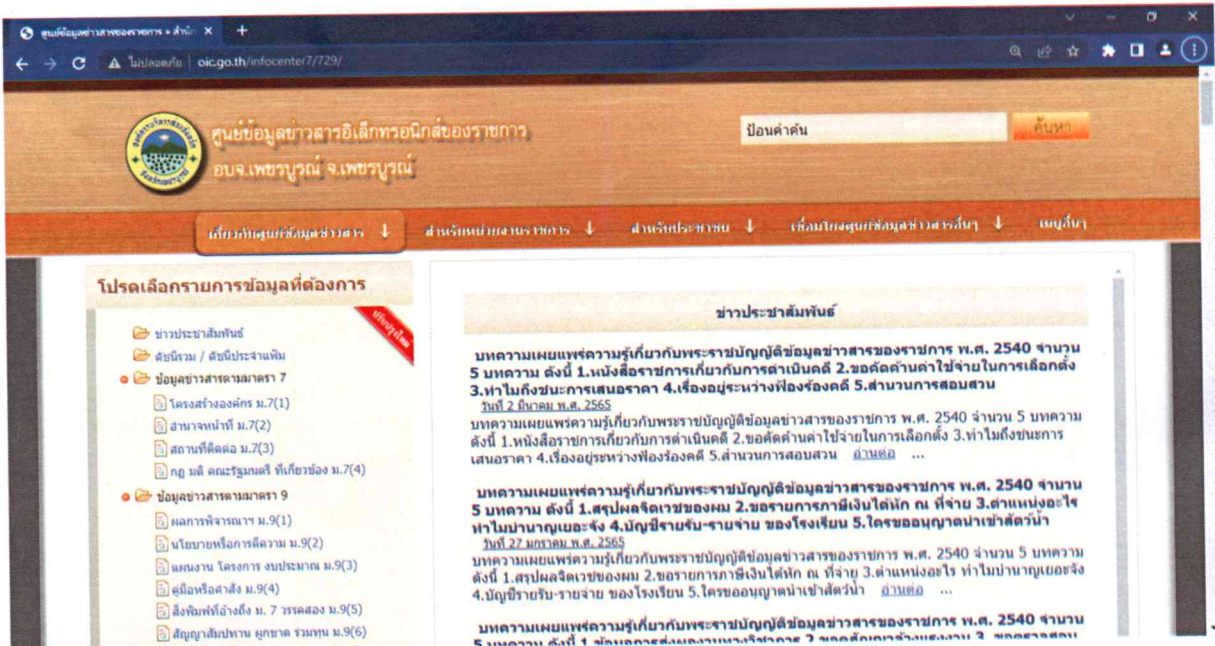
ศูนย์ข้อมูลข่าวสารของราชการ • สำนั ×

ไม่ปลอดภัย | oic.go.th/infocenter7/729/

ศูนย์ข้อมูลข่าวสารอิเล็กทรอนิกส์ของราชการ
อบจ.เพชรบูรณ์ จ.เพชรบูรณ์

ป้อนคำค้น

ค้นหา

เกี่ยวกับศูนย์ข้อมูลข่าวสาร ↓ สำหรับหน่วยงานราชการ ↓ สำหรับประชาชน ↓ เชื่อมโยงศูนย์ข้อมูลข่าวสารอื่นๆ ↓ เมนูอื่นๆ

โปรดเลือกรายการข้อมูลที่ต้องการ

ปรับปรุงใหม่

ข่าวประชาสัมพันธ์
ดัชนีรวม / ดัชนีประจำแฟ้ม
ข้อมูลข่าวสารตามมาตรา 7
โครงสร้างองค์กร ม.7(1)
อำนาจหน้าที่ ม.7(2)
สถานที่ติดต่อ ม.7(3)
กฎ มติ คณะรัฐมนตรี ที่เกี่ยวข้อง ม.7(4)
ข้อมูลข่าวสารตามมาตรา 9
ผลการพิจารณา ม.9(1)
นโยบายหรือการตีความ ม.9(2)
แผนงาน โครงการ งบประมาณ ม.9(3)
คู่มือหรือคำสั่ง ม.9(4)
สิ่งพิมพ์ที่อ้างถึง ม. 7 วรรคสอง ม.9(5)
สัญญาสัมปทาน ผูกขาด ร่วมทุน ม.9(6)

ข่าวประชาสัมพันธ์

บทความเผยแพร่ความรู้เกี่ยวกับพระราชบัญญัติข้อมูลข่าวสารของราชการ พ.ศ. 2540 จำนวน 5 บทความ ดังนี้ 1.หนังสือราชการเกี่ยวกับการดำเนินคดี 2.ขอคัดค้านค่าใช้จ่ายในการเลือกตั้ง 3.ทำไมถึงชนะการเสนอราคา 4.เรื่องอยู่ระหว่างฟ้องร้องคดี 5.สำนวนการสอบสวน
วันที่ 2 มีนาคม พ.ศ. 2565
บทความเผยแพร่ความรู้เกี่ยวกับพระราชบัญญัติข้อมูลข่าวสารของราชการ พ.ศ. 2540 จำนวน 5 บทความ ดังนี้ 1.หนังสือราชการเกี่ยวกับการดำเนินคดี 2.ขอคัดค้านค่าใช้จ่ายในการเลือกตั้ง 3.ทำไมถึงชนะการเสนอราคา 4.เรื่องอยู่ระหว่างฟ้องร้องคดี 5.สำนวนการสอบสวน อ่านต่อ ...

บทความเผยแพร่ความรู้เกี่ยวกับพระราชบัญญัติข้อมูลข่าวสารของราชการ พ.ศ. 2540 จำนวน 5 บทความ ดังนี้ 1.สรุปผลจิตเวชของผม 2.ขอรายการภาษีเงินได้หัก ณ ที่จ่าย 3.ตำแหน่งอะไร ทำไมบำนาญเยอะจัง 4.บัญชีรายรับ-รายจ่าย ของโรงเรียน 5.ใครขออนุญาตนำเข้าสัตว์น้ำ
วันที่ 27 มกราคม พ.ศ. 2565
บทความเผยแพร่ความรู้เกี่ยวกับพระราชบัญญัติข้อมูลข่าวสารของราชการ พ.ศ. 2540 จำนวน 5 บทความ ดังนี้ 1.สรุปผลจิตเวชของผม 2.ขอรายการภาษีเงินได้หัก ณ ที่จ่าย 3.ตำแหน่งอะไร ทำไมบำนาญเยอะจัง 4.บัญชีรายรับ-รายจ่าย ของโรงเรียน 5.ใครขออนุญาตนำเข้าสัตว์น้ำ อ่านต่อ ...

บทความเผยแพร่ความรู้เกี่ยวกับพระราชบัญญัติข้อมูลข่าวสารของราชการ พ.ศ. 2540 จำนวน 5 บทความ ดังนี้ 1 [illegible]